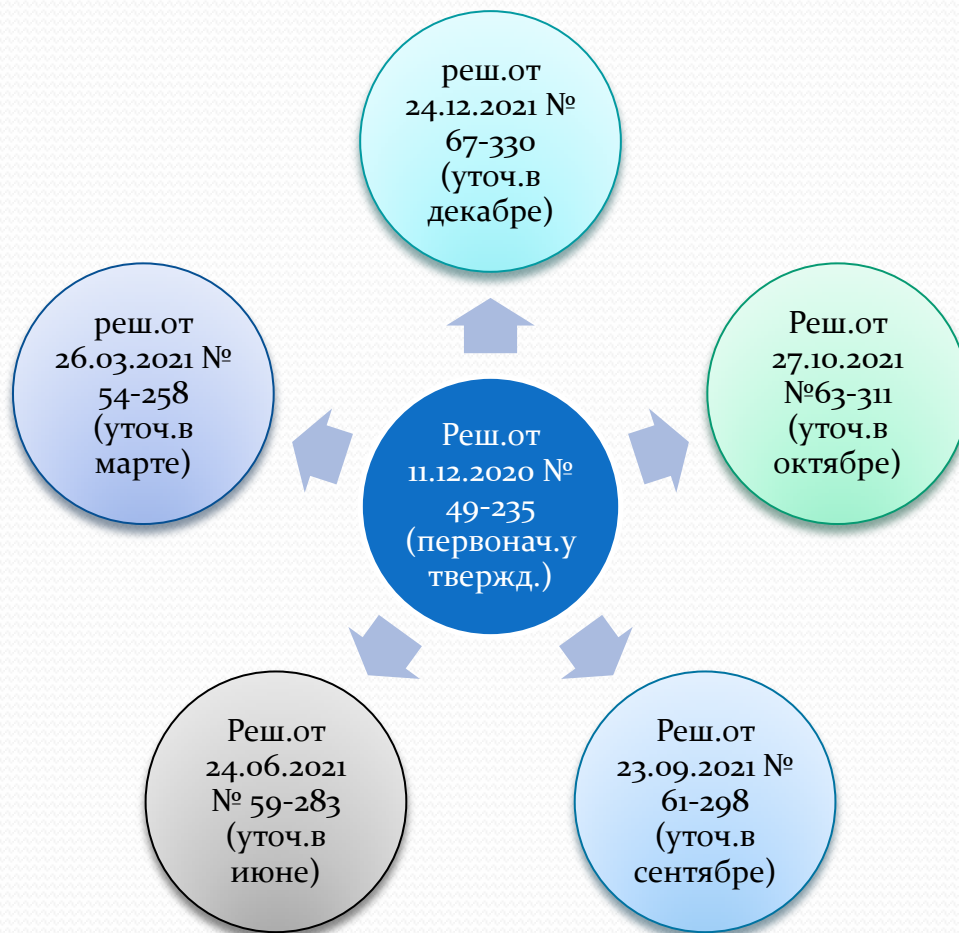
Реш.от 11.12.2020 № 49-235 (первонач.утвержд.)

реш.от 24.12.2021 № 67-330 (уточ.в декабре)

Реш.от 27.10.2021 №63-311 (уточ.в октябре)

Реш.от 23.09.2021 № 61-298 (уточ.в сентябре)

Реш.от 24.06.2021 № 59-283 (уточ.в июне)

реш.от 26.03.2021 № 54-258 (уточ.в марте)